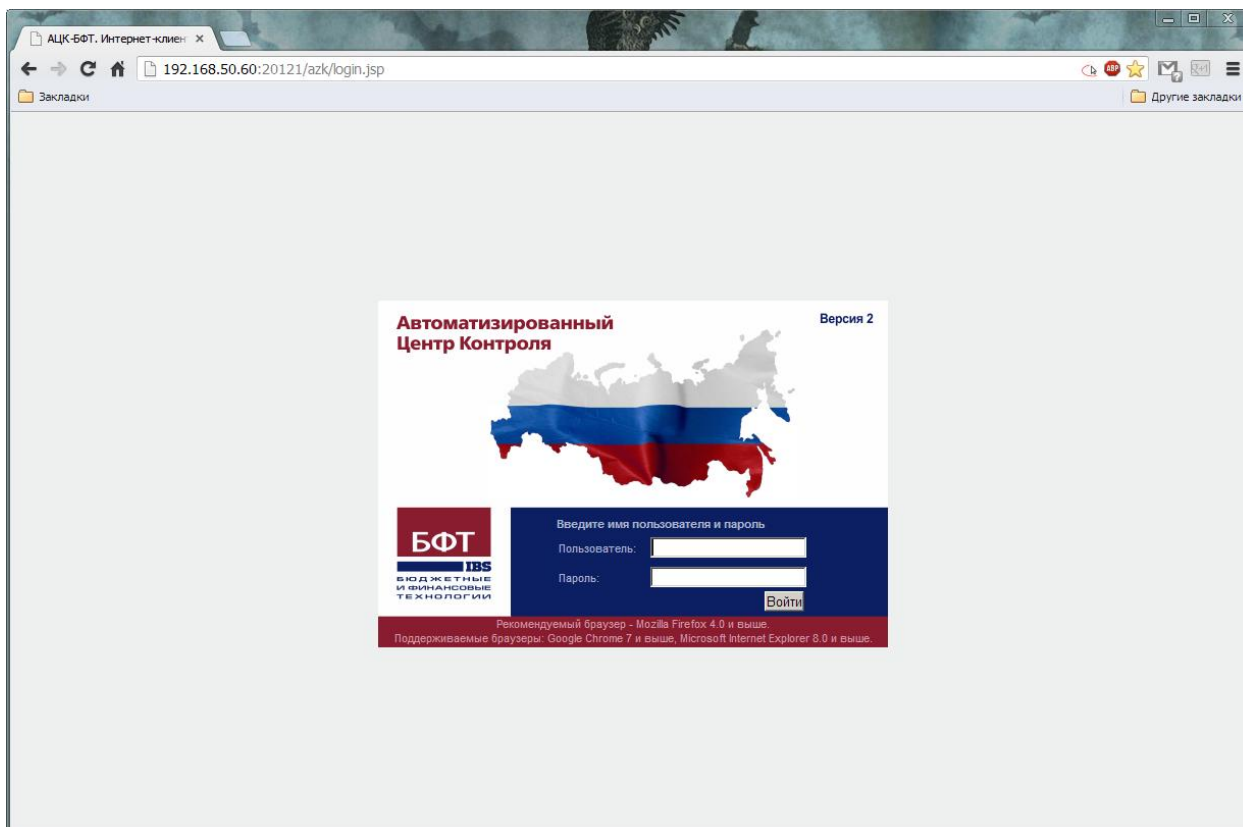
АЦК-БФТ. Интернет-клиен ×

192.168.50.60:20121/azk/login.jsp

Закладки

Другие закладки

Автоматизированный Центр Контроля

Версия 2

БФТ
IBS
БЮДЖЕТНЫЕ И ФИНАНСОВЫЕ ТЕХНОЛОГИИ

Введите имя пользователя и пароль

Пользователь:

Пароль:

Войти

Рекомендуемый браузер - Mozilla Firefox 4.0 и выше.
Поддерживаемые браузеры: Google Chrome 7 и выше, Microsoft Internet Explorer 8.0 и выше.